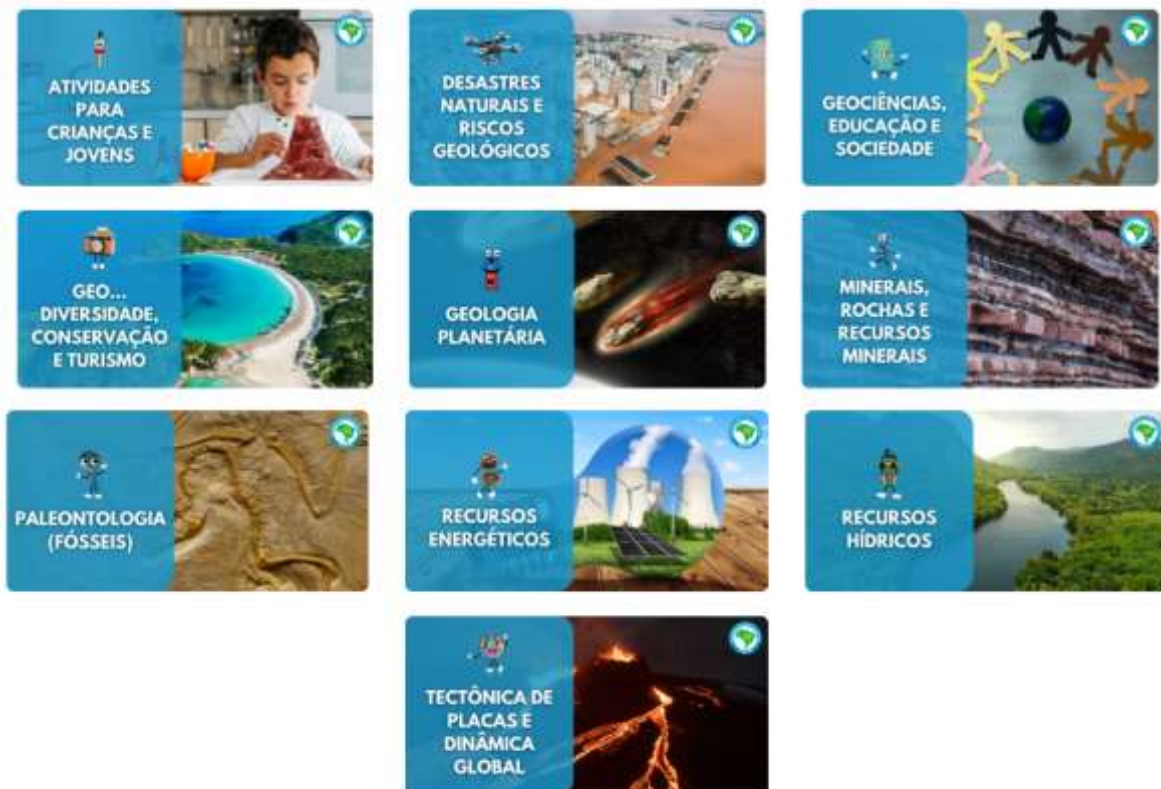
ATIVIDADES PARA CRIANÇAS E JOVENS

DESASTRES NATURAIS E RISCOS GEOLÓGICOS

GEOCIÊNCIAS, EDUCAÇÃO E SOCIEDADE

GEO... DIVERSIDADE, CONSERVAÇÃO E TURISMO

GEOLOGIA PLANETÁRIA

MINERAIS, ROCHAS E RECURSOS MINERAIS

PALEONTOLOGIA (FÓSSEIS)

RECURSOS ENERGÉTICOS

RECURSOS HÍDRICOS

TECTÔNICA DE PLACAS E DINÂMICA GLOBAL